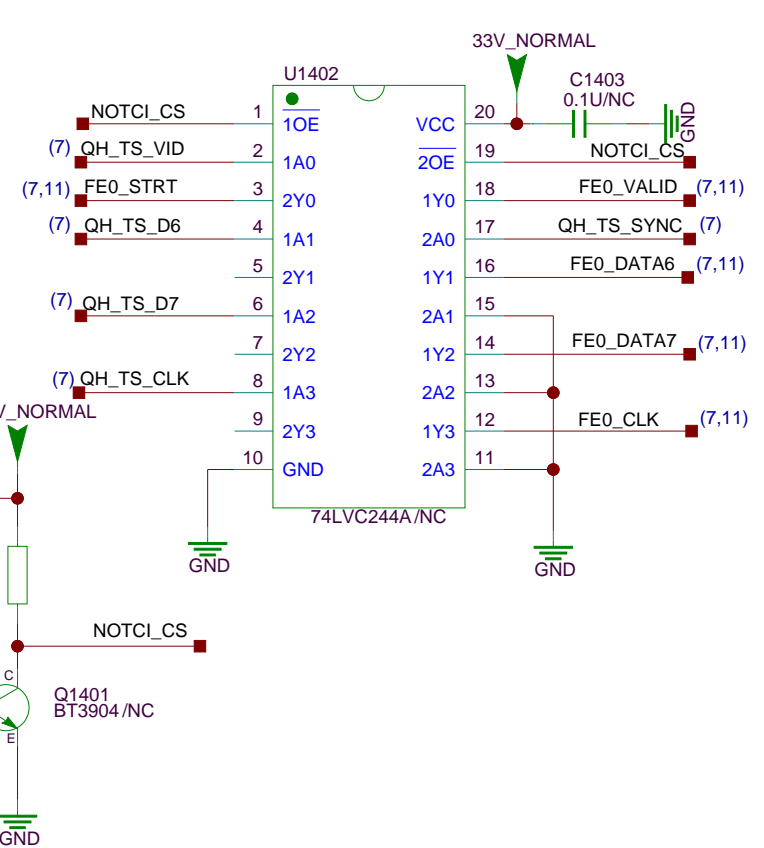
33V_NORMAL

U1402

C1403
0.1U/NC

GND

NOTCI_CS 1 $\overline{1OE}$
(7) QH_TS_VID 2 1A0
(7,11) FE0_STRT 3 2Y0
(7) QH_TS_D6 4 1A1
5 2Y1
(7) QH_TS_D7 6 1A2
7 2Y2
(7) QH_TS_CLK 8 1A3
9 2Y3
10 GND

VCC 20
$\overline{2OE}$ 19 NOTCI_CS
1Y0 18 FE0_VALID (7,11)
2A0 17 QH_TS_SYNC (7)
1Y1 16 FE0_DATA6 (7,11)
2A1 15
1Y2 14 FE0_DATA7 (7,11)
2A2 13
1Y3 12 FE0_CLK (7,11)
2A3 11

74LVC244A /NC

GND

GND

V_NORMAL

NOTCI_CS

C

Q1401
BT3904 /NC

E

GND